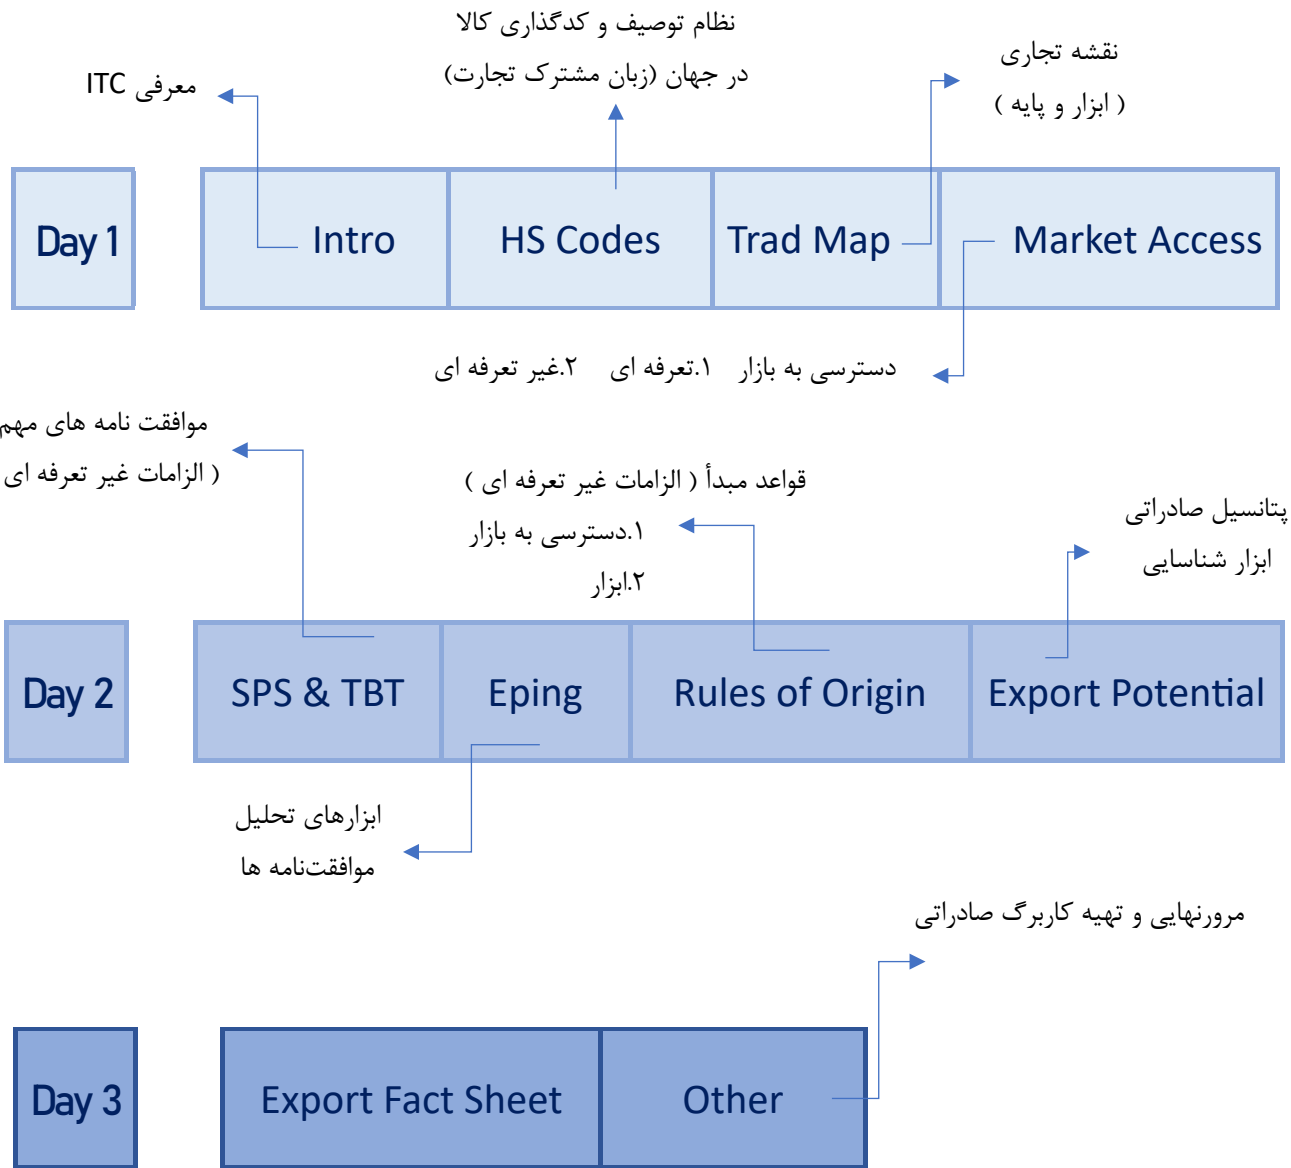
نظام توصیف و کدگذاری کالا
در جهان (زبان مشترک تجارت)

معرفی ITC

نقشه تجاری
( ابزار و پایه )

Day 1

Intro

HS Codes

Trad Map

Market Access

دسترسی به بازار ۱.تعرفه ای ۲.غیر تعرفه ای

موافقت نامه های مهم
( الزامات غیر تعرفه ای

قواعد مبدأ ( الزامات غیر تعرفه ای )
۱.دسترسی به بازار
۲.ابزار

پتانسیل صادراتی
ابزار شناسایی

Day 2

SPS & TBT

Eping

Rules of Origin

Export Potential

ابزارهای تحلیل
موافقت‌نامه ها

مرورنهایی و تهیه کاربرگ صادراتی

Day 3

Export Fact Sheet

Other